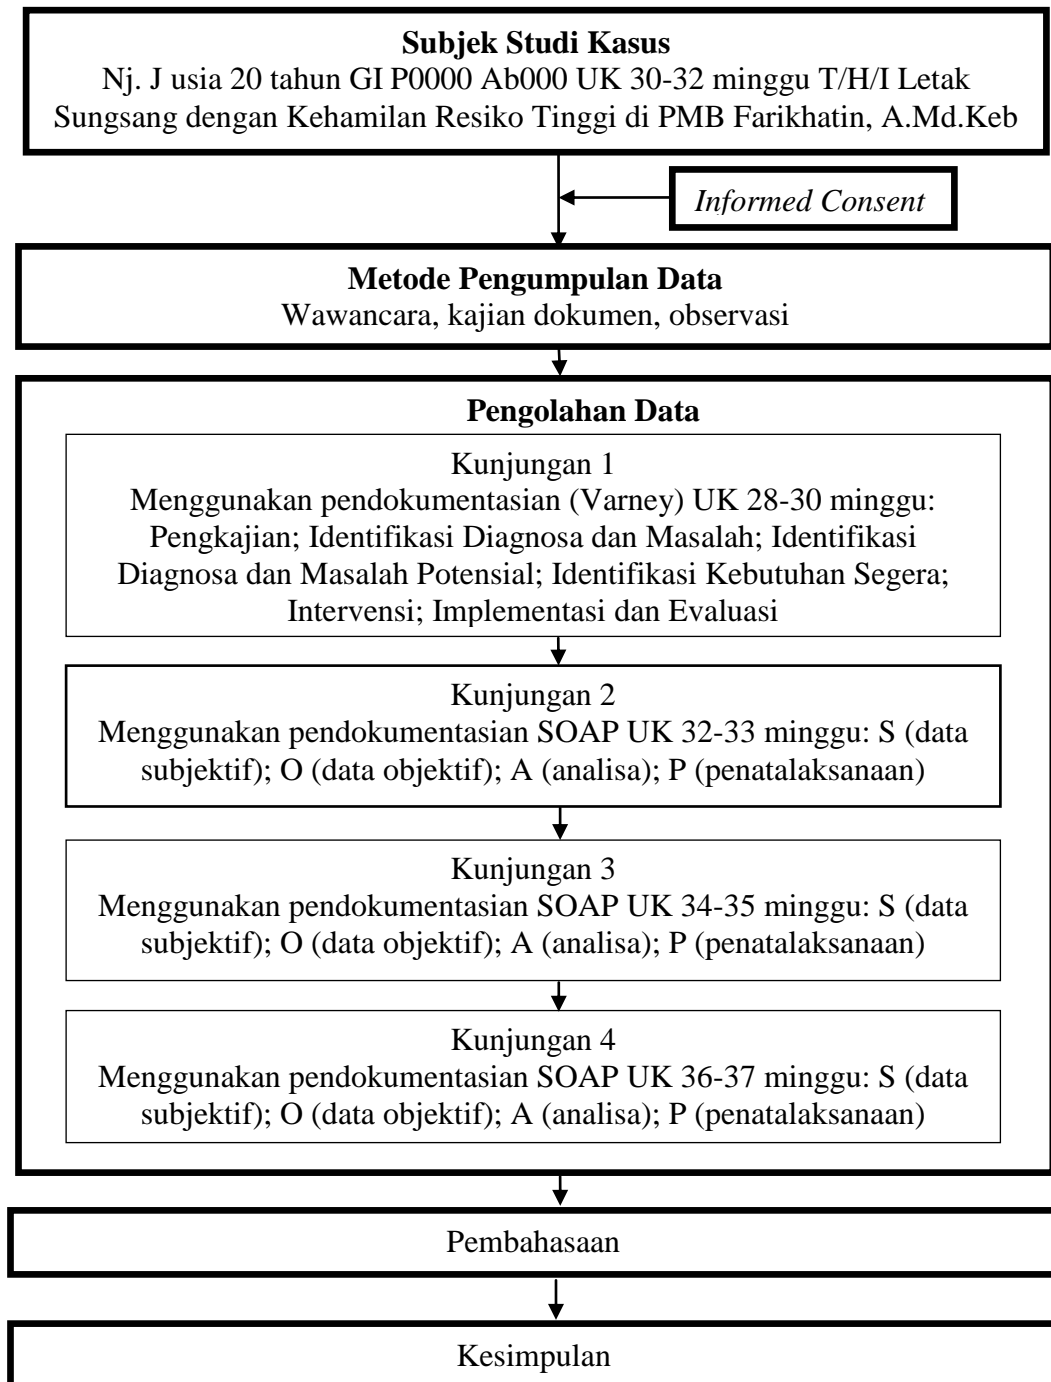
Subjek Studi Kasus
Nj. J usia 20 tahun GI P0000 Ab000 UK 30-32 minggu T/H/I Letak Sungsang dengan Kehamilan Resiko Tinggi di PMB Farikhatin, A.Md.Keb

Informed Consent

Metode Pengumpulan Data
Wawancara, kajian dokumen, observasi

Pengolahan Data

Kunjungan 1
Menggunakan pendokumentasian (Varney) UK 28-30 minggu: Pengkajian; Identifikasi Diagnosa dan Masalah; Identifikasi Diagnosa dan Masalah Potensial; Identifikasi Kebutuhan Segera; Intervensi; Implementasi dan Evaluasi

Kunjungan 2
Menggunakan pendokumentasian SOAP UK 32-33 minggu: S (data subjektif); O (data objektif); A (analisa); P (penatalaksanaan)

Kunjungan 3
Menggunakan pendokumentasian SOAP UK 34-35 minggu: S (data subjektif); O (data objektif); A (analisa); P (penatalaksanaan)

Kunjungan 4
Menggunakan pendokumentasian SOAP UK 36-37 minggu: S (data subjektif); O (data objektif); A (analisa); P (penatalaksanaan)

Pembahasaan

Kesimpulan